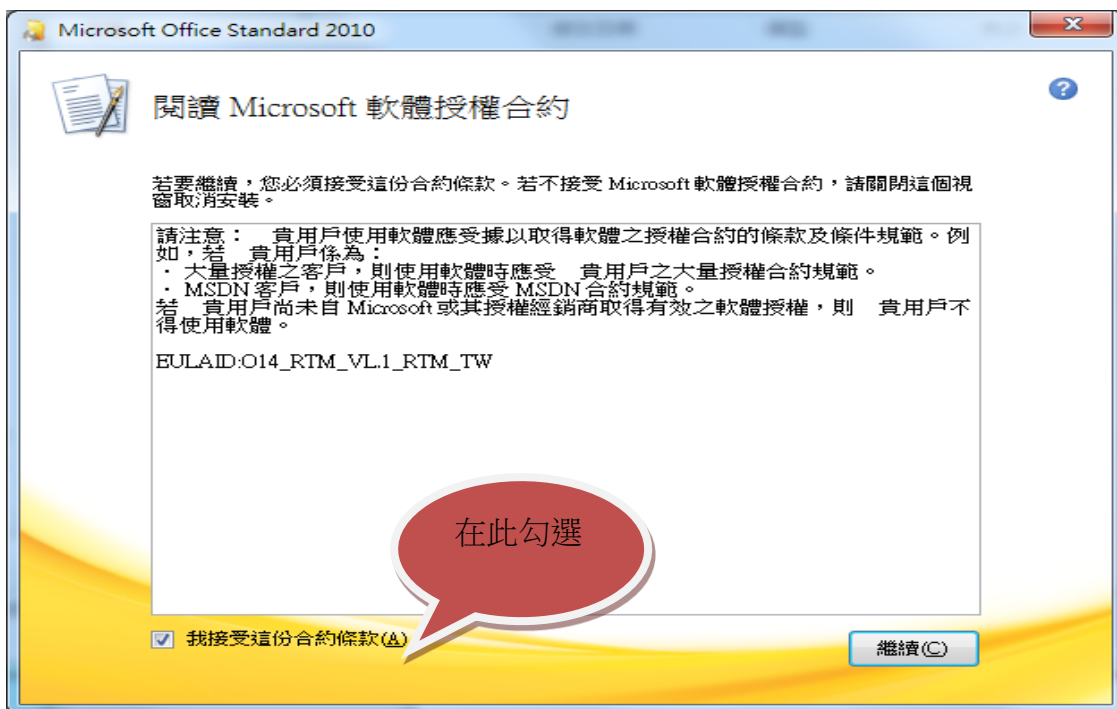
Microsoft Office Standard 2010

閱讀 Microsoft 軟體授權合約

若要繼續，您必須接受這份合約條款。若不接受 Microsoft 軟體授權合約，請關閉這個視窗取消安裝。

請注意：　貴用戶使用軟體應受據以取得軟體之授權合約的條款及條件規範。例如，若　貴用戶係為：
・ 大量授權之客戶，則使用軟體時應受　貴用戶之大量授權合約規範。
・ MSDN 客戶，則使用軟體時應受 MSDN 合約規範。
若　貴用戶尚未自 Microsoft 或其授權經銷商取得有效之軟體授權，則　貴用戶不得使用軟體。

EULAID:O14_RTM_VL.1_RTM_TW

在此勾選

我接受這份合約條款(A)

繼續(C)